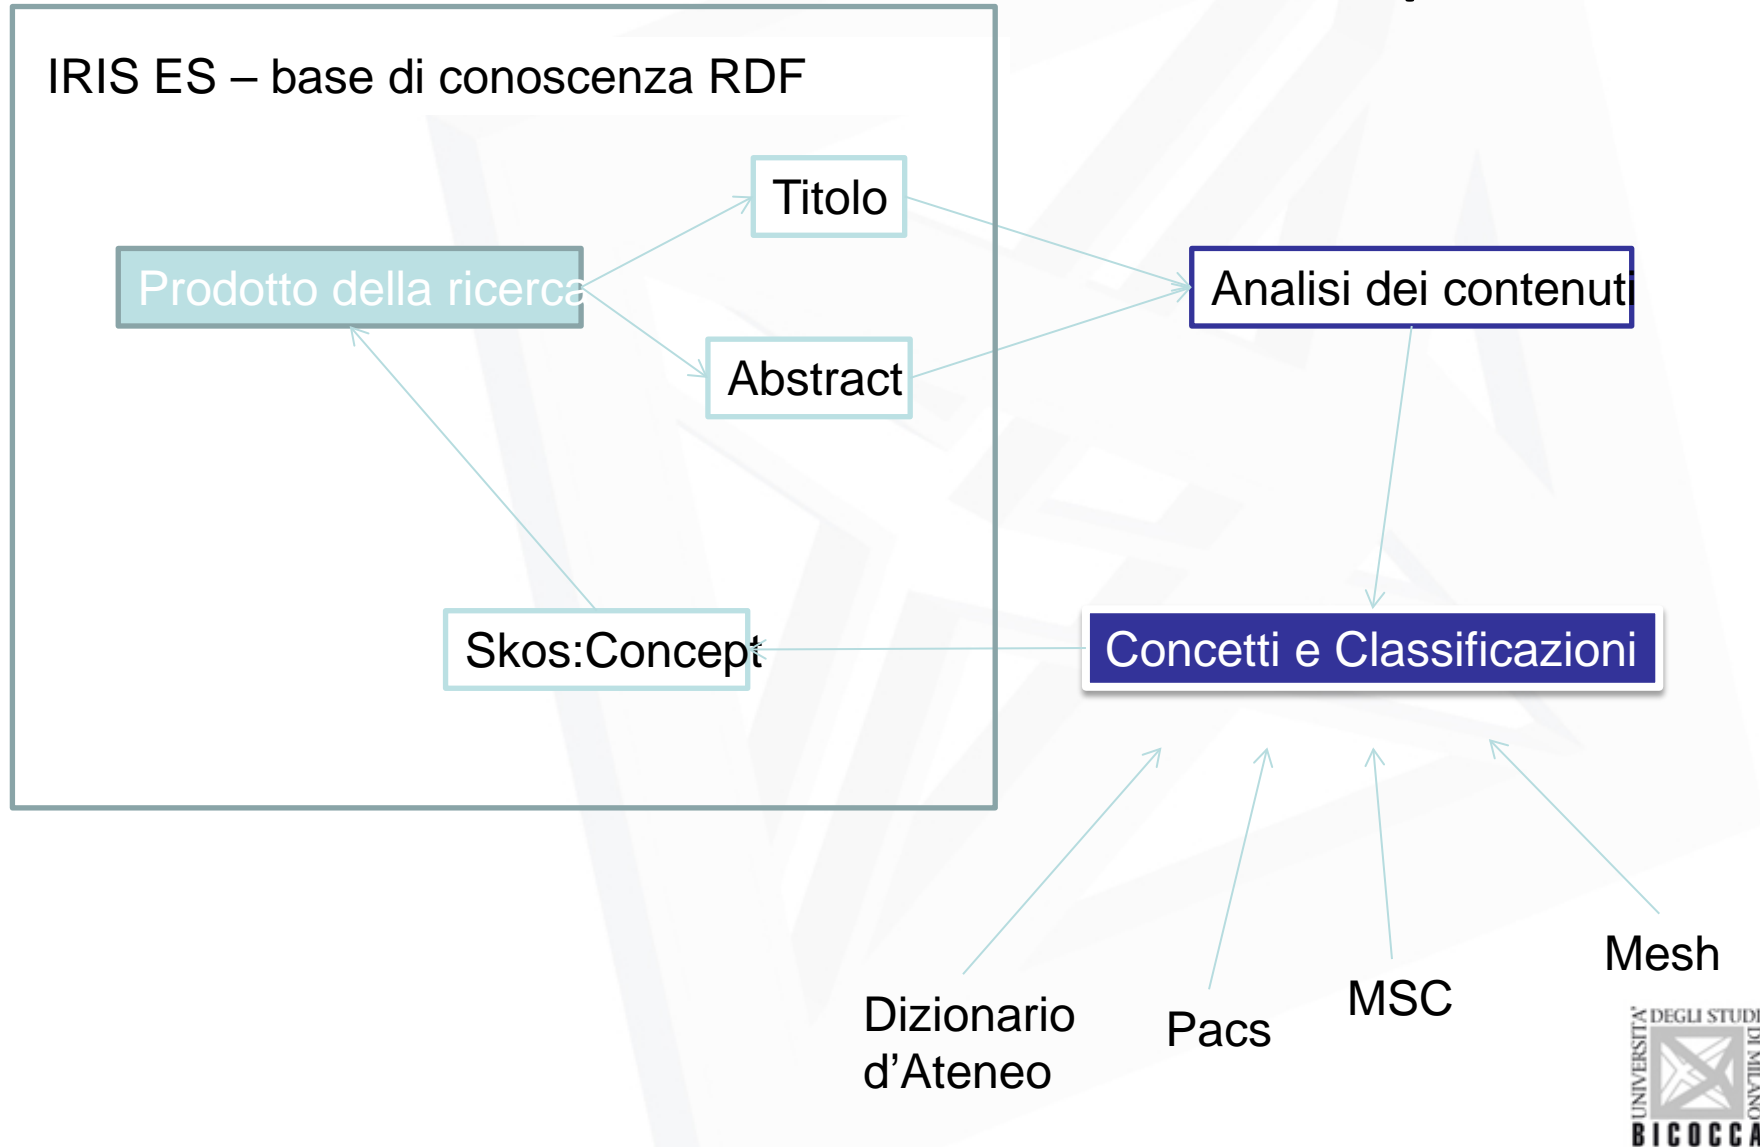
IRIS ES – base di conoscenza RDF

Titolo

Prodotto della ricerca

Analisi dei contenuti

Abstract

Skos:Concept

Concetti e Classificazioni

Mesh

Dizionario d'Ateneo

Pacs

MSC

UNIVERSITÀ DEGLI STUDI DI MILANO BICOCCA